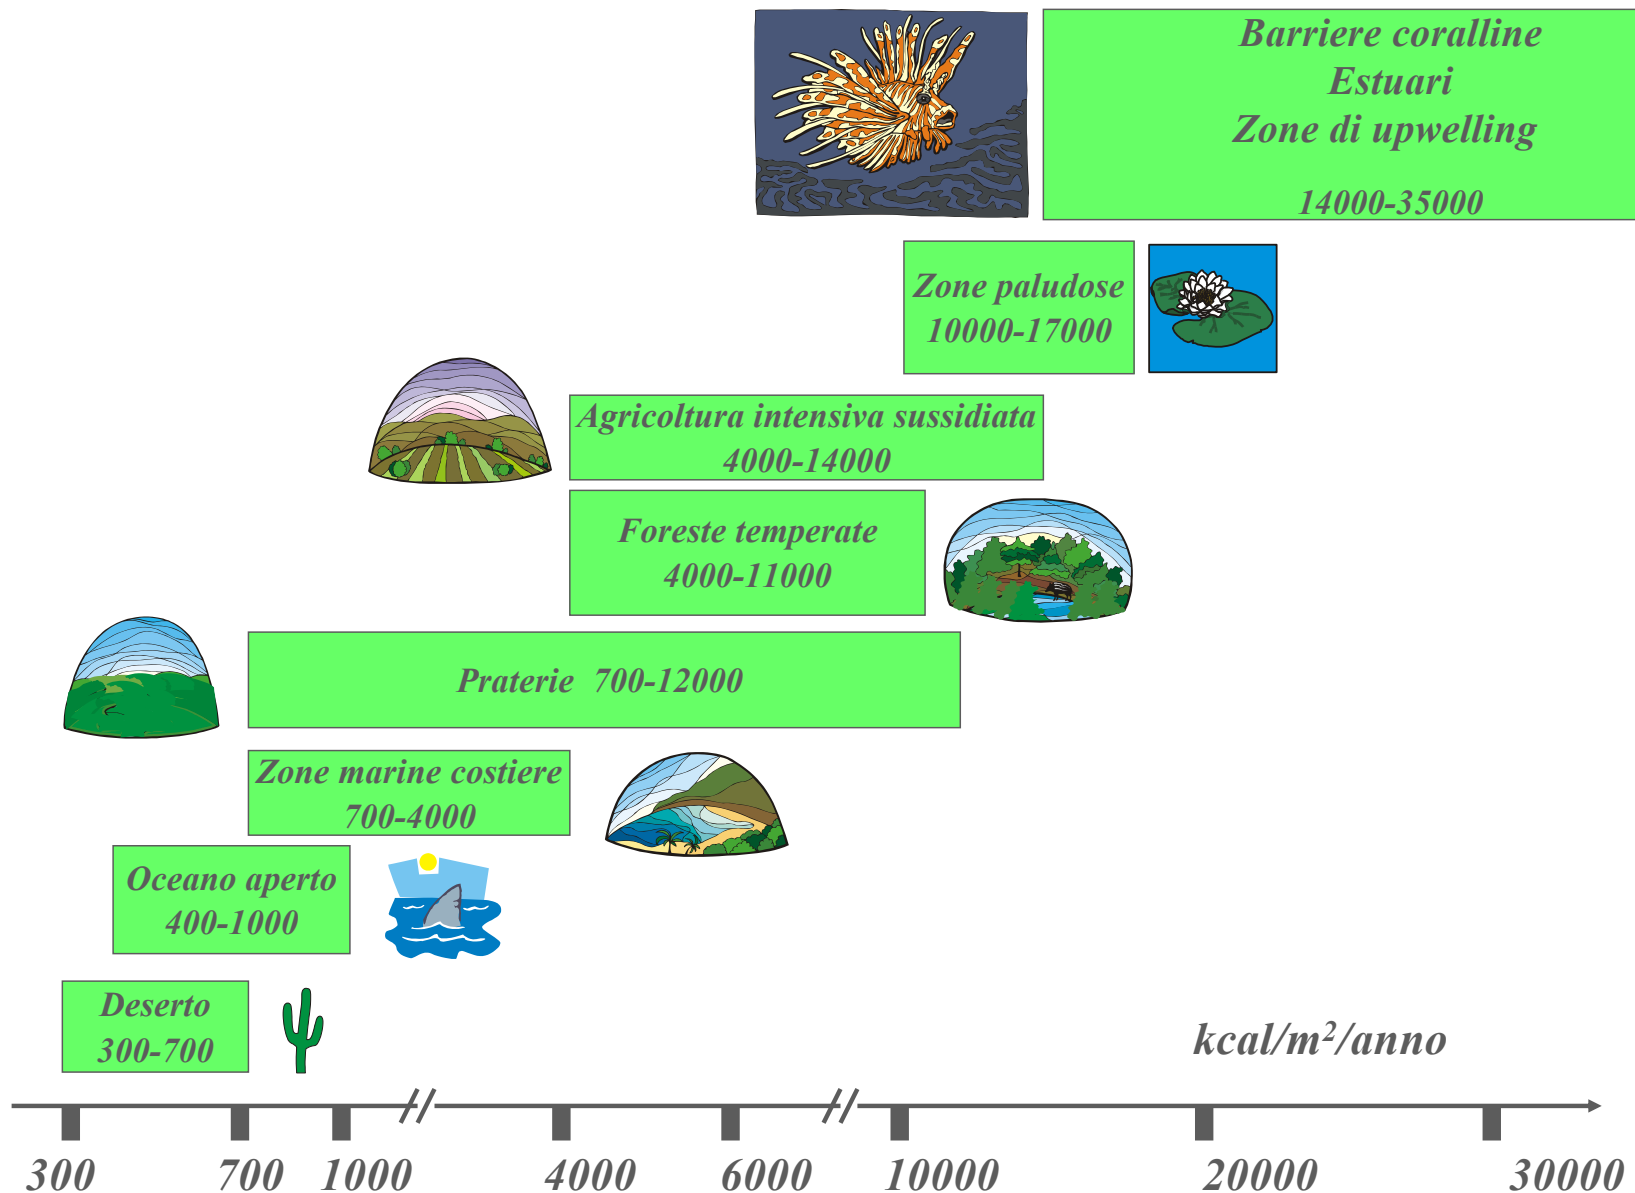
Barriere coralline
Estuari
Zone di upwelling

14000-35000

Zone paludose
10000-17000

Agricoltura intensiva sussidiata
4000-14000

Foreste temperate
4000-11000

Praterie 700-12000

Zone marine costiere
700-4000

Oceano aperto
400-1000

Deserto
300-700

kcal/m$^2$/anno

300 700 1000 4000 6000 10000 20000 30000